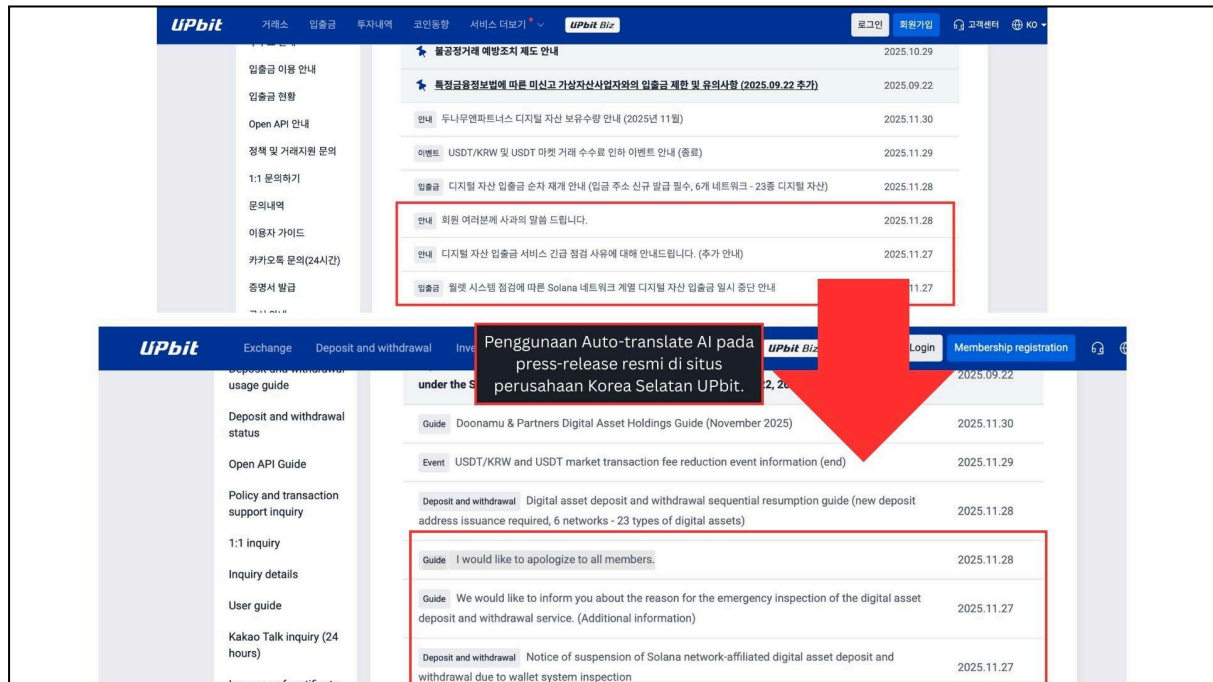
UPbit 거래소 입출금 투자내역 코인동향 서비스 더보기 UPbit Biz 로그인 회원가입 고객센터 KO

입출금 이용 안내
입출금 현황
Open API 안내
정책 및 거래지원 문의
1:1 문의하기
문의내역
이용자 가이드
카카오톡 문의(24시간)
증명서 발급

불공정거래 예방조치 제도 안내 2025.10.29
특정금융정보법에 따른 미신고 가상자산사업자와의 입출금 제한 및 유의사항 (2025.09.22 추가) 2025.09.22
안내 두나무앤파트너스 디지털 자산 보유수량 안내 (2025년 11월) 2025.11.30
이벤트 USDT/KRW 및 USDT 마켓 거래 수수료 인하 이벤트 안내 (종료) 2025.11.29
입출금 디지털 자산 입출금 순차 재개 안내 (입금 주소 신규 발급 필수, 6개 네트워크 - 23종 디지털 자산) 2025.11.28
안내 회원 여러분께 사과의 말씀 드립니다. 2025.11.28
안내 디지털 자산 입출금 서비스 긴급 점검 사유에 대해 안내드립니다. (추가 안내) 2025.11.27
입출금 월렛 시스템 점검에 따른 Solana 네트워크 계열 디지털 자산 입출금 일시 중단 안내 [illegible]11.27

Penggunaan Auto-translate AI pada press-release resmi di situs perusahaan Korea Selatan UPbit.

UPbit Exchange Deposit and withdrawal Inve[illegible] UPbit Biz Login Membership registration

usage guide
Deposit and withdrawal status
Open API Guide
Policy and transaction support inquiry
1:1 inquiry
Inquiry details
User guide
Kakao Talk inquiry (24 hours)

under the S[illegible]2, 20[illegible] 2025.09.22
Guide Doonamu & Partners Digital Asset Holdings Guide (November 2025) 2025.11.30
Event USDT/KRW and USDT market transaction fee reduction event information (end) 2025.11.29
Deposit and withdrawal Digital asset deposit and withdrawal sequential resumption guide (new deposit address issuance required, 6 networks - 23 types of digital assets) 2025.11.28
Guide I would like to apologize to all members. 2025.11.28
Guide We would like to inform you about the reason for the emergency inspection of the digital asset deposit and withdrawal service. (Additional information) 2025.11.27
Deposit and withdrawal Notice of suspension of Solana network-affiliated digital asset deposit and withdrawal due to wallet system inspection 2025.11.27